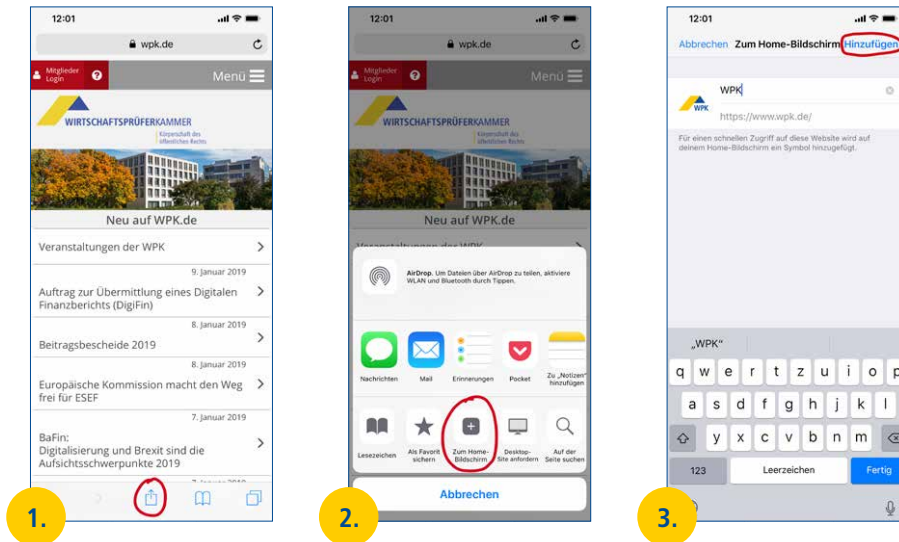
12:01

wpk.de

Mitglieder Login

Menü

WIRTSCHAFTSPRÜFERKAMMER

Körperschaft des öffentlichen Rechts

Neu auf WPK.de

Veranstaltungen der WPK

9. Januar 2019

Auftrag zur Übermittlung eines Digitalen Finanzberichts (DigiFin)

8. Januar 2019

Beitragsbescheide 2019

8. Januar 2019

Europäische Kommission macht den Weg frei für ESEF

7. Januar 2019

BaFin: Digitalisierung und Brexit sind die Aufsichtsschwerpunkte 2019

1.

12:01

wpk.de

Mitglieder Login

Menü

WIRTSCHAFTSPRÜFERKAMMER

Körperschaft des öffentlichen Rechts

Neu auf WPK.de

AirDrop. Um Dateien über AirDrop zu teilen, aktiviere WLAN und Bluetooth durch Tippen.

Nachrichten

Mail

Erinnerungen

Pocket

Zu „Notizen" hinzufügen

Lesezeichen

Als Favorit sichern

Zum Home-Bildschirm

Desktop-Site anfordern

Auf der Seite suchen

Abbrechen

2.

12:01

Abbrechen Zum Home-Bildschirm Hinzufügen

WPK

WPK

https://www.wpk.de/

Für einen schnellen Zugriff auf diese Website wird auf deinem Home-Bildschirm ein Symbol hinzugefügt.

„WPK"

q w e r t z u i o p

a s d f g h j k l

y x c v b n m

123

Leerzeichen

Fertig

3.